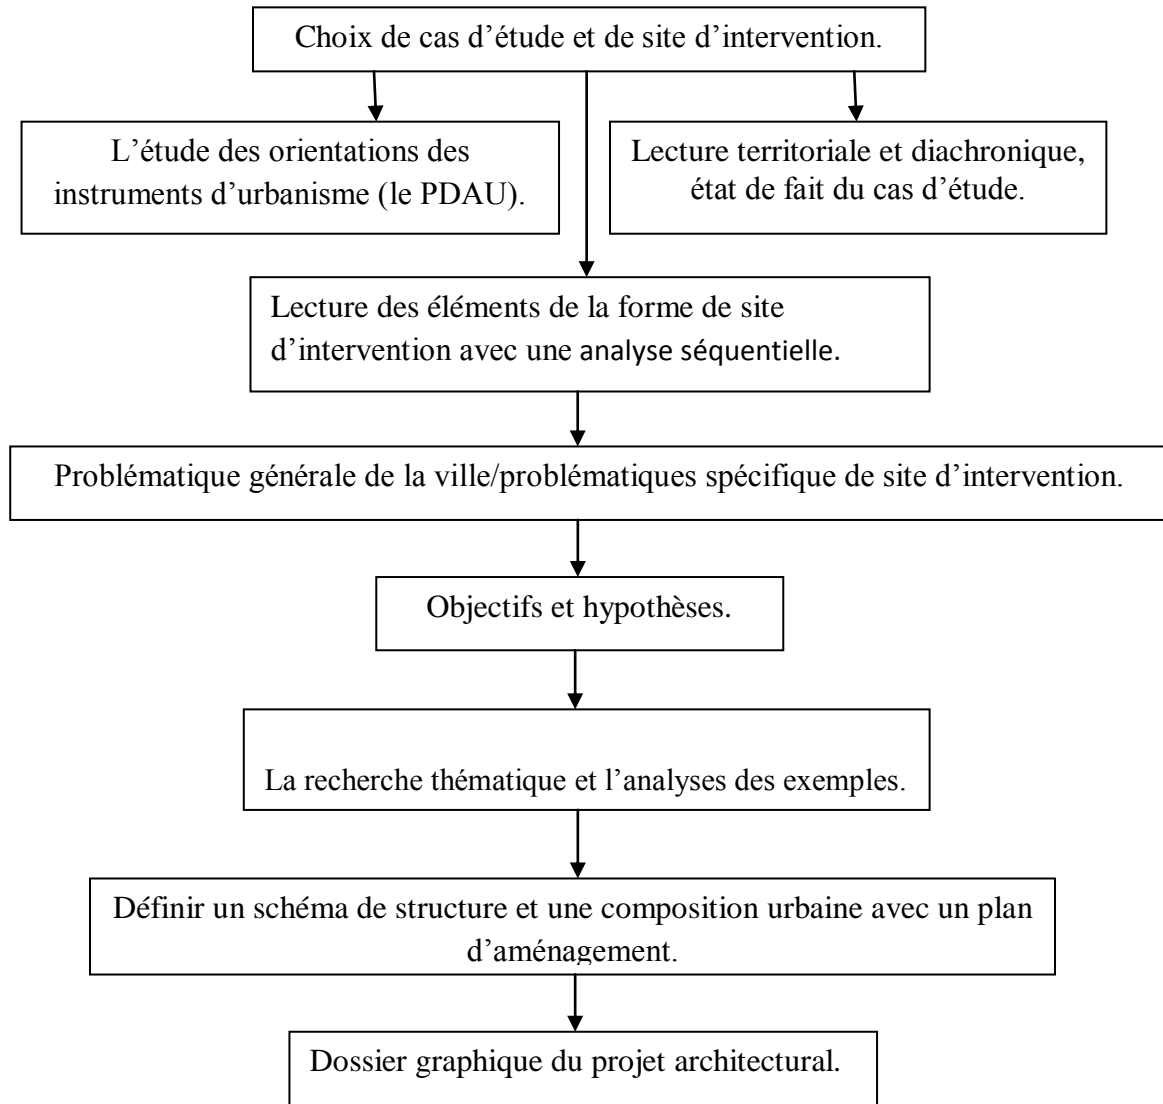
Choix de cas d’étude et de site d’intervention.

L’étude des orientations des instruments d’urbanisme (le PDAU).

Lecture territoriale et diachronique, état de fait du cas d’étude.

Lecture des éléments de la forme de site d’intervention avec une analyse séquentielle.

Problématique générale de la ville/problématiques spécifique de site d’intervention.

Objectifs et hypothèses.

La recherche thématique et l’analyses des exemples.

Définir un schéma de structure et une composition urbaine avec un plan d’aménagement.

Dossier graphique du projet architectural.